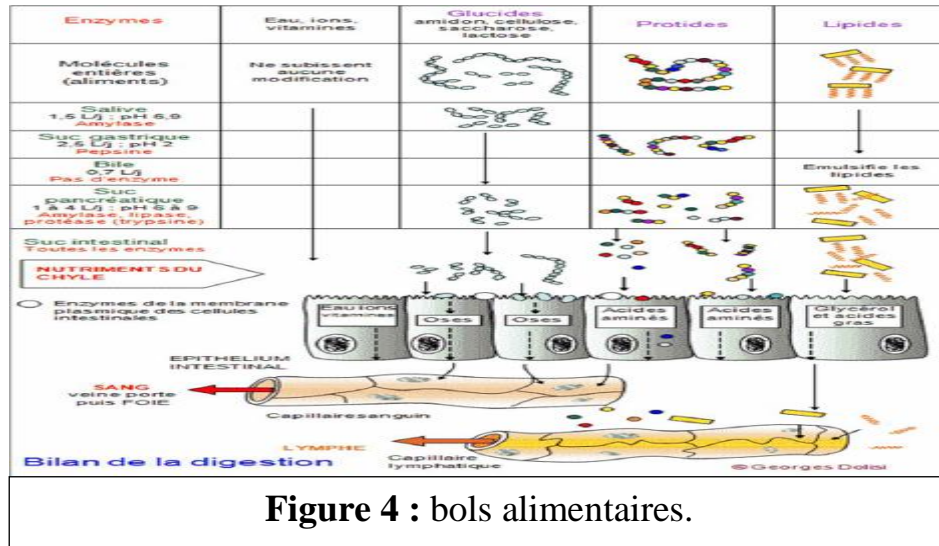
| Enzymes | Eau, ions, vitamines | Glucides amidon, cellulose, saccharose, lactose | Protides | Lipides |
|---|---|---|---|---|
| Molécules entières (aliments) | Ne subissent aucune modification | | | |
| Salive 1,5 L/j ; pH 6,9 Amylase | | | | |
| Suc gastrique 2,5 L/j ; pH 2 Pepsine | | | | |
| Bile 0,7 L/j Pas d'enzyme | | | | Emulsifie les lipides |
| Suc pancréatique 1 à 4 L/j ; pH 6 à 9 Amylase, lipase, protéase (trypsine) | | | | |

Suc intestinal
Toutes les enzymes

NUTRIMENTS DU CHYLE

Enzymes de la membrane plasmique des cellules intestinales

Eau, ions vitamines

Oses

Oses

Acides aminés

Acides aminés

Glycérol et acides gras

EPITHELIUM INTESTINAL

SANG
veine porte puis FOIE

Capillaire sanguin

LYMPHE

Capillaire lymphatique

Bilan de la digestion

©Georges Dolisi

**Figure 4 :** bols alimentaires.